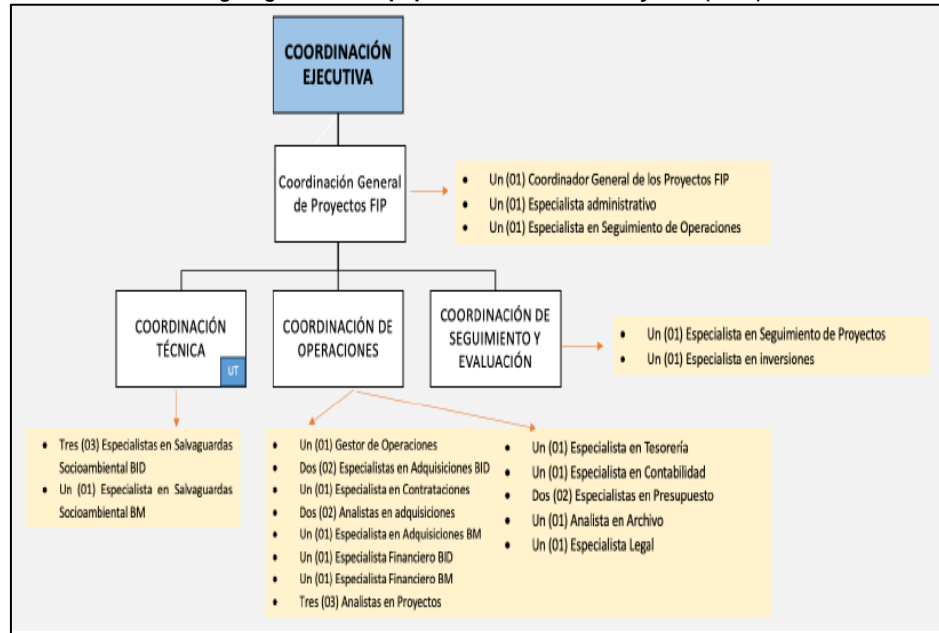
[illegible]

COORDINACIÓN EJECUTIVA

Coordinación General de Proyectos FIP

- Un (01) Coordinador General de los Proyectos FIP
- Un (01) Especialista administrativo
- Un (01) Especialista en Seguimiento de Operaciones

COORDINACIÓN TÉCNICA

UT

COORDINACIÓN DE OPERACIONES

COORDINACIÓN DE SEGUIMIENTO Y EVALUACIÓN

- Un (01) Especialista en Seguimiento de Proyectos
- Un (01) Especialista en inversiones

- Tres (03) Especialistas en Salvaguardas Socioambiental BID
- Un (01) Especialista en Salvaguardas Socioambiental BM

- Un (01) Gestor de Operaciones
- Dos (02) Especialistas en Adquisiciones BID
- Un (01) Especialista en Contrataciones
- Dos (02) Analistas en adquisiciones
- Un (01) Especialista en Adquisiciones BM
- Un (01) Especialista Financiero BID
- Un (01) Especialista Financiero BM
- Tres (03) Analistas en Proyectos

- Un (01) Especialista en Tesorería
- Un (01) Especialista en Contabilidad
- Dos (02) Especialistas en Presupuesto
- Un (01) Analista en Archivo
- Un (01) Especialista Legal